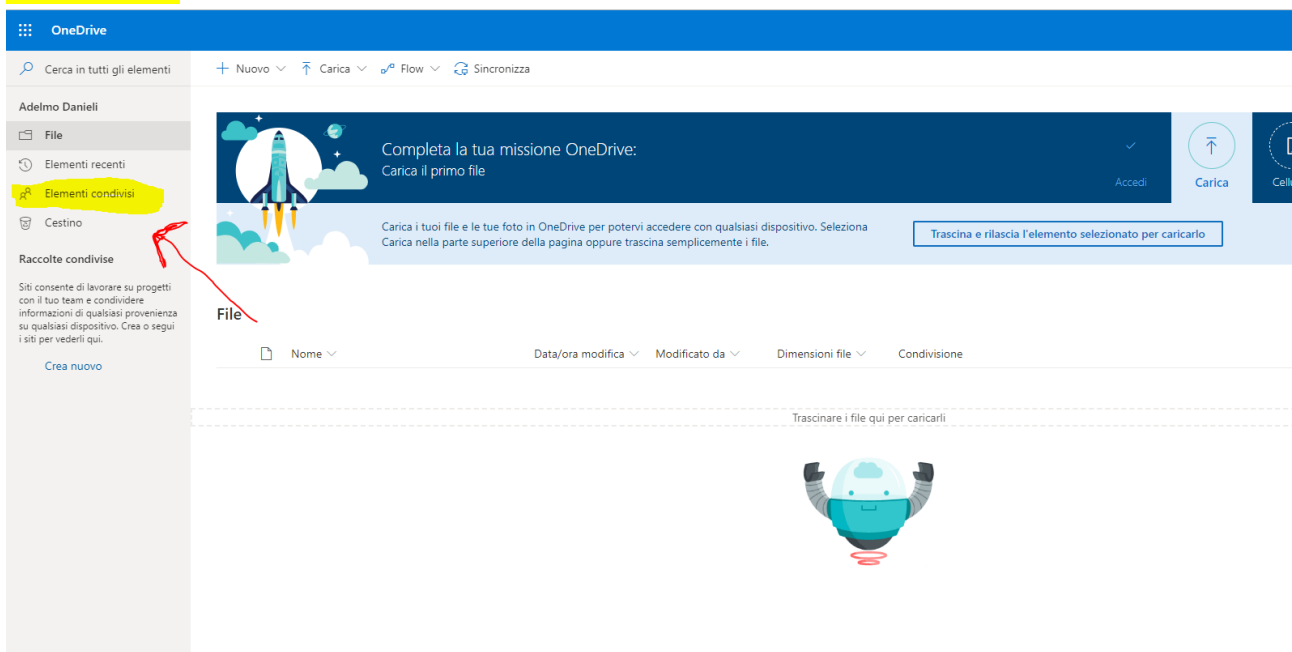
OneDrive

Cerca in tutti gli elementi

+ Nuovo  Carica  Flow  Sincronizza

Adelmo Danieli

File

Elementi recenti

Elementi condivisi

Cestino

Raccolte condivise

Siti consente di lavorare su progetti con il tuo team e condividere informazioni di qualsiasi provenienza su qualsiasi dispositivo. Crea o segui i siti per vederli qui.

Crea nuovo

Completa la tua missione OneDrive:
Carica il primo file

Accedi

Carica

Cellu

Carica i tuoi file e le tue foto in OneDrive per potervi accedere con qualsiasi dispositivo. Seleziona Carica nella parte superiore della pagina oppure trascina semplicemente i file.

Trascina e rilascia l'elemento selezionato per caricarlo

File

| Nome | Data/ora modifica | Modificato da | Dimensioni file | Condivisione |
|---|---|---|---|---|

Trascinare i file qui per caricarli